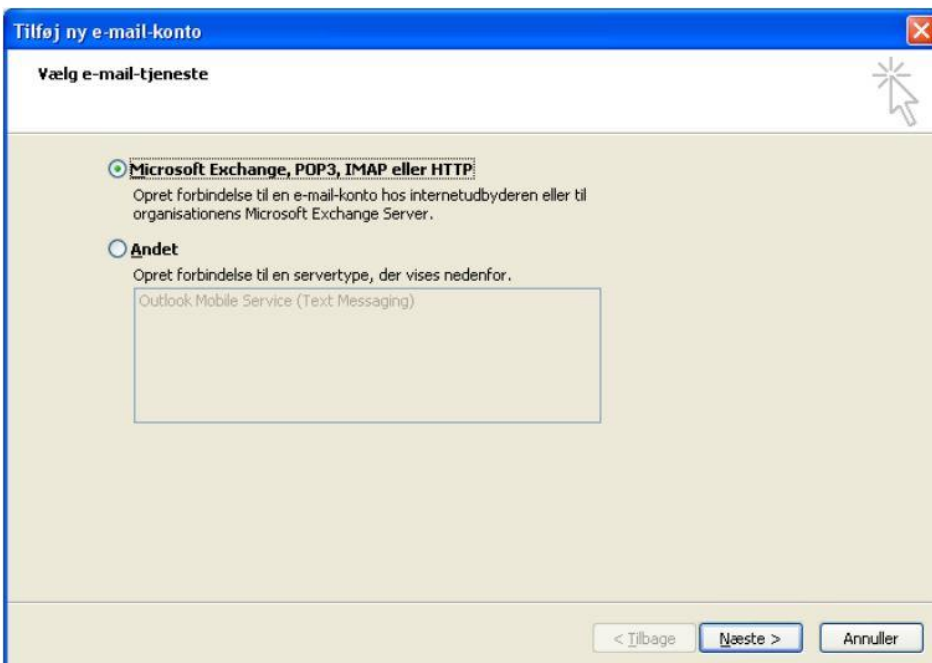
Tilføj ny e-mail-konto

Vælg e-mail-tjeneste

Microsoft Exchange, POP3, IMAP eller HTTP

Opret forbindelse til en e-mail-konto hos internetudbyderen eller til organisationens Microsoft Exchange Server.

Andet

Opret forbindelse til en servertype, der vises nedenfor.

Outlook Mobile Service (Text Messaging)

< Tilbage

Næste >

Annuller